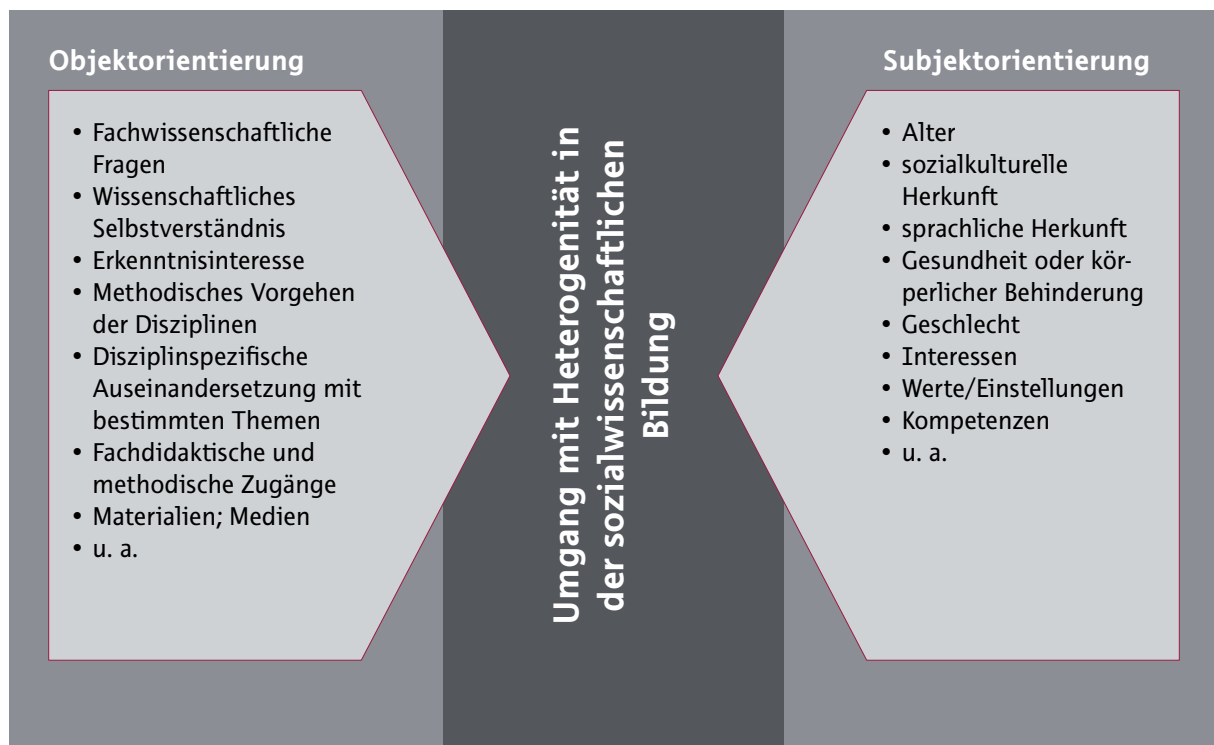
Objektorientierung

- Fachwissenschaftliche Fragen
- Wissenschaftliches Selbstverständnis
- Erkenntnisinteresse
- Methodisches Vorgehen der Disziplinen
- Disziplinspezifische Auseinandersetzung mit bestimmten Themen
- Fachdidaktische und methodische Zugänge
- Materialien; Medien
- u. a.

Umgang mit Heterogenität in der sozialwissenschaftlichen Bildung

Subjektorientierung

- Alter
- sozialkulturelle Herkunft
- sprachliche Herkunft
- Gesundheit oder körperlicher Behinderung
- Geschlecht
- Interessen
- Werte/Einstellungen
- Kompetenzen
- u. a.